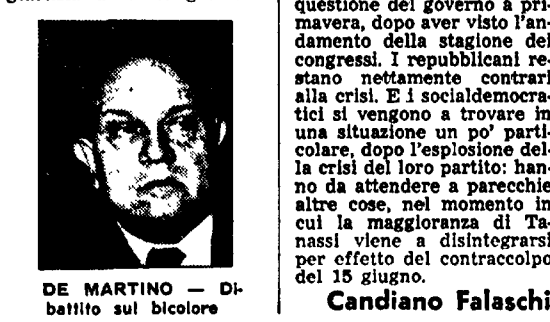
DE MARTINO — Dibattito sul bicolore

questione del governo a primavera, dopo aver visto l'andamento della stagione dei congressi. I repubblicani restano nettamente contrari alla crisi. E i socialdemocratici si vengono a trovare in una situazione un po' particolare, dopo l'esplosione della crisi del loro partito: hanno da attendere a parecchie altre cose, nel momento in cui la maggioranza di Tanassi viene a disintegrarsi per effetto del contraccolpo del 15 giugno.

Candiano Falaschi